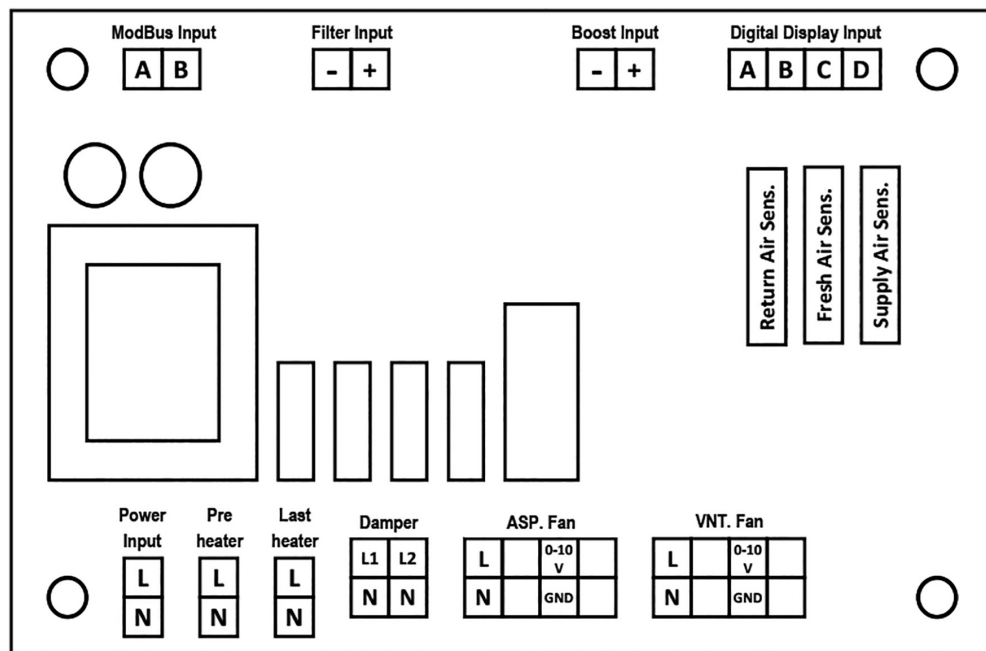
ModBus Input

| A | B |
|---|---|

Filter Input

| - | + |
|---|---|

Boost Input

| - | + |
|---|---|

Digital Display Input

| A | B | C | D |
|---|---|---|---|

Return Air Sens.

Fresh Air Sens.

Supply Air Sens.

Power Input

| L |
|---|
| N |

Pre heater

| L |
|---|
| N |

Last heater

| L |
|---|
| N |

Damper

| L1 | L2 |
|---|---|
| N | N |

ASP. Fan

| L | | 0-10 V | |
|---|---|---|---|
| N | | GND | |

VNT. Fan

| L | | 0-10 V | |
|---|---|---|---|
| N | | GND | |